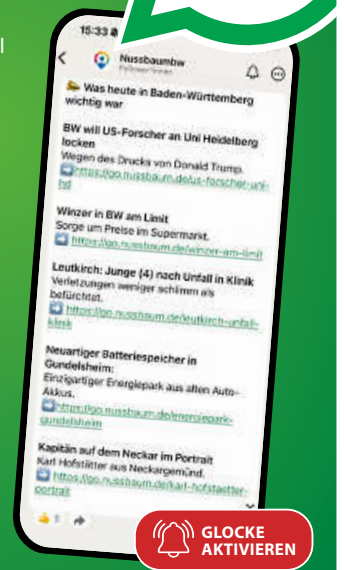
15:33

Nussbaumbw

Was heute in Baden-Württemberg wichtig war

BW will US-Forscher an Uni Heidelberg locken
Wegen des Drucks von Donald Trump.
https://go.nussbaum.de/us-forscher-uni-hd

Winzer in BW am Limit
Sorge um Preise im Supermarkt.
https://go.nussbaum.de/winzer-am-limit

Leutkirch: Junge (4) nach Unfall in Klinik
Verletzungen weniger schlimm als befürchtet.
https://go.nussbaum.de/leutkirch-unfall-klinik

Neuartiger Batteriespeicher in Gundelsheim:
Einzigartiger Energiepark aus alten Auto-Akkus.
https://go.nussbaum.de/energiepark-gundelsheim

Kapitän auf dem Neckar im Portrait
Karl Hofstätter aus Neckargemünd.
https://go.nussbaum.de/karl-hofstaetter-portrait

GLOCKE AKTIVIEREN